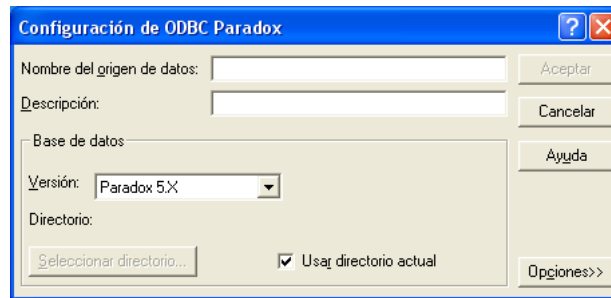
Configuración de ODBC Paradox

Nombre del origen de datos:

Descripción:

Aceptar

Cancelar

Base de datos

Ayuda

Versión: Paradox 5.X

Directorio:

Seleccionar directorio...

Usar directorio actual

Opciones>>